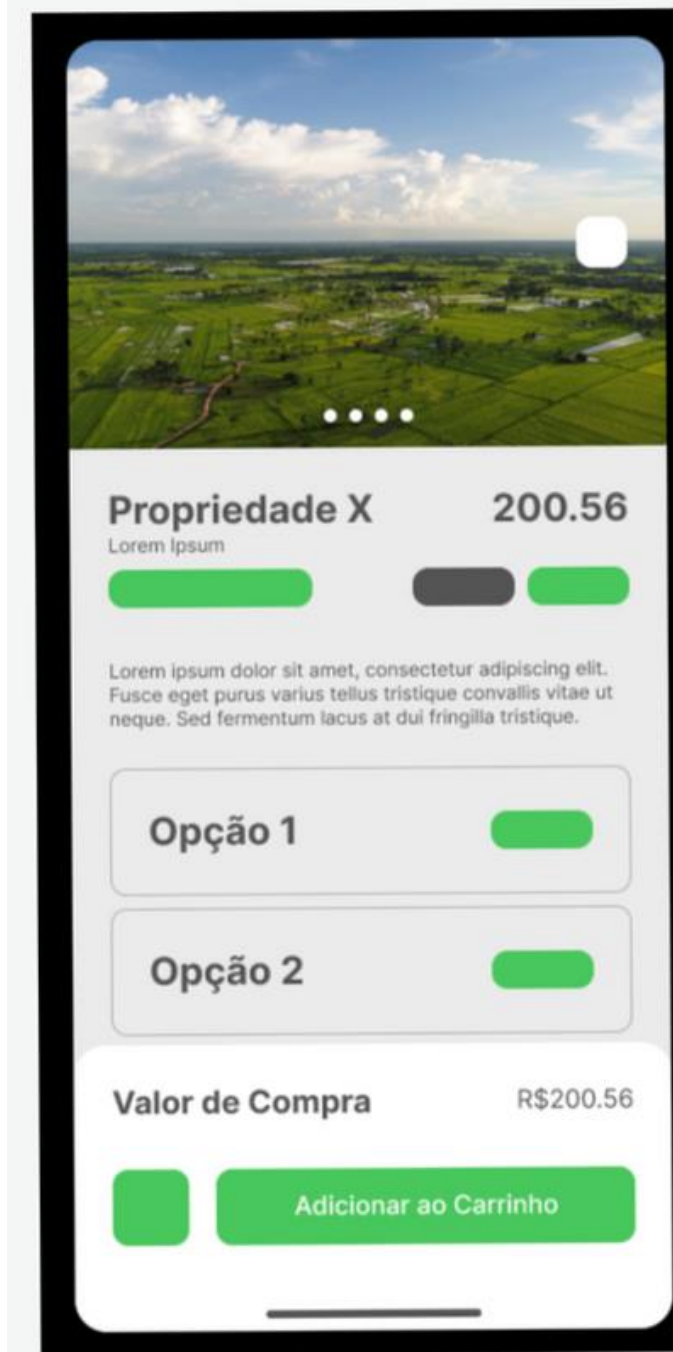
Propriedade X
200.56
Lorem Ipsum

Lorem ipsum dolor sit amet, consectetur adipiscing elit. Fusce eget purus varius tellus tristique convallis vitae ut neque. Sed fermentum lacus at dui fringilla tristique.

Opção 1

Opção 2

Valor de Compra
R$200.56

Adicionar ao Carrinho